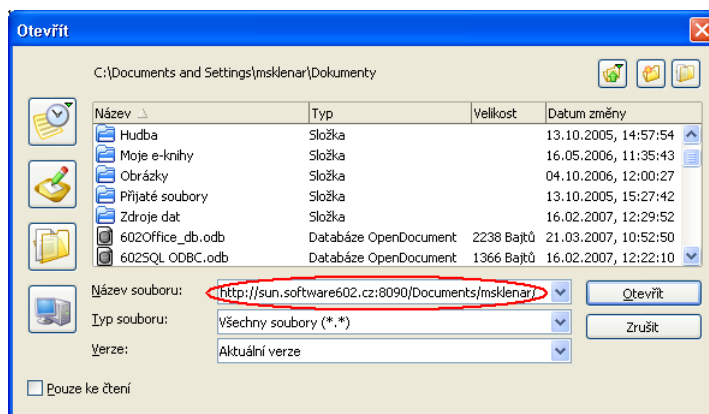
Otevřít

C:\Documents and Settings\msklenar\Dokumenty

| Název | Typ | Velikost | Datum změny |
|---|---|---|---|
| Hudba | Složka | | 13.10.2005, 14:57:54 |
| Moje e-knihy | Složka | | 16.05.2006, 11:35:43 |
| Obrázky | Složka | | 04.10.2006, 12:00:27 |
| Přijaté soubory | Složka | | 13.10.2005, 15:27:42 |
| Zdroje dat | Složka | | 16.02.2007, 12:29:52 |
| 602Office_db.odb | Databáze OpenDocument | 2238 Bajtů | 21.03.2007, 10:52:50 |
| 602SQL ODBC.odb | Databáze OpenDocument | 1366 Bajtů | 16.02.2007, 12:22:10 |

Název souboru: http://sun.software602.cz:8090/Documents/msklenar/

Typ souboru: Všechny soubory (*.*)

Verze: Aktuální verze

Otevřít

Zrušit

Pouze ke čtení